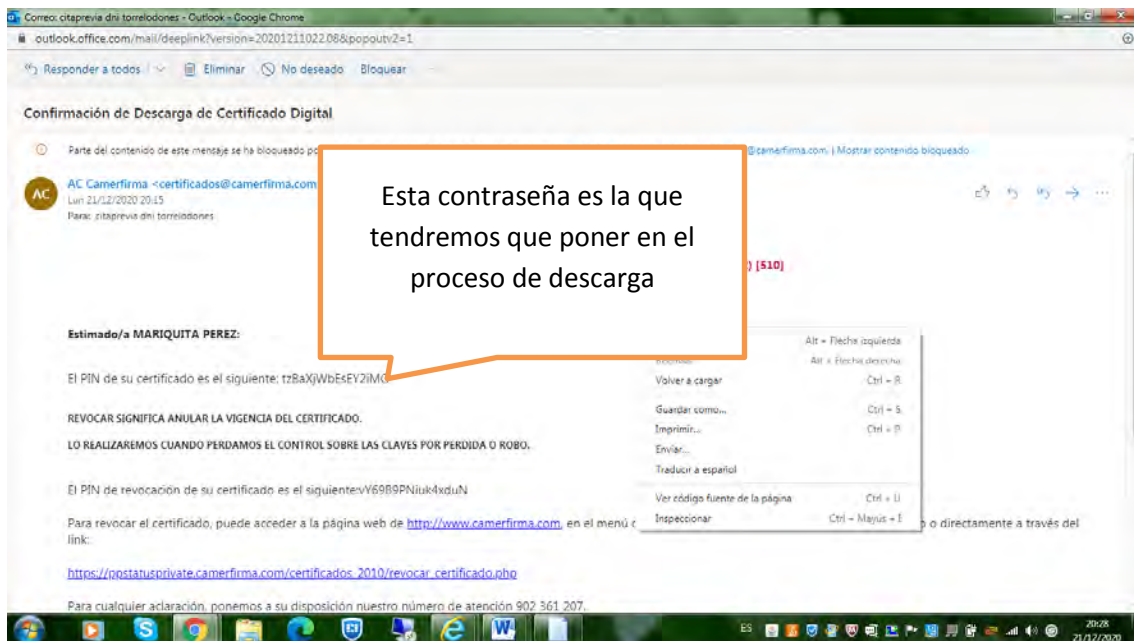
Correo: citaprevia dni torrelodones - Outlook - Google Chrome
outlook.office.com/mail/deeplink?version=20201211022.08&popoutv2=1

Responder a todos | Eliminar | No deseado | Bloquear

Confirmación de Descarga de Certificado Digital

Parte del contenido de este mensaje se ha bloqueado po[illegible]@camerfirma.com. | Mostrar contenido bloqueado

AC Camerfirma <certificados@camerfirma.com
Lun 21/12/2020 20:15
Para: citaprevia dni torrelodones

Esta contraseña es la que tendremos que poner en el proceso de descarga

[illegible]) [510]

Estimado/a MARIQUITA PEREZ:

El PIN de su certificado es el siguiente: tzBaXjWbEsEY2iMC

REVOCAR SIGNIFICA ANULAR LA VIGENCIA DEL CERTIFICADO.

LO REALIZAREMOS CUANDO PERDAMOS EL CONTROL SOBRE LAS CLAVES POR PERDIDA O ROBO.

El PIN de revocación de su certificado es el siguiente:vY69B9PNiuk4xduN

Para revocar el certificado, puede acceder a la página web de http://www.camerfirma.com, en el menú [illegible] o directamente a través del link:

https://ppstatusprivate.camerfirma.com/certificados_2010/revocar_certificado.php

Para cualquier aclaración, ponemos a su disposición nuestro número de atención 902 361 207.

Alt + Flecha izquierda
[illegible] Alt + Flecha derecha
Volver a cargar Ctrl + R
Guardar como... Ctrl + S
Imprimir... Ctrl + P
Enviar...
Traducir a español
Ver código fuente de la página Ctrl + U
Inspeccionar Ctrl + Mayús + I

ES
20:28
21/12/2020